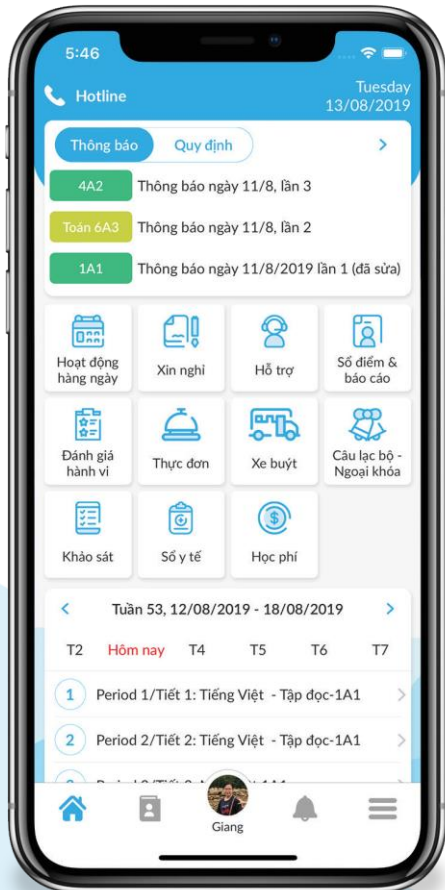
5:46

Hotline

Tuesday
13/08/2019

Thông báo Quy định

4A2 Thông báo ngày 11/8, lần 3

Toán 6A3 Thông báo ngày 11/8, lần 2

1A1 Thông báo ngày 11/8/2019 lần 1 (đã sửa)

Hoạt động hàng ngày
Xin nghỉ
Hỗ trợ
Sổ điểm & báo cáo
Đánh giá hành vi
Thực đơn
Xe buýt
Câu lạc bộ - Ngoại khóa
Khảo sát
Sổ y tế
Học phí

Tuần 53, 12/08/2019 - 18/08/2019

| T2 | Hôm nay | T4 | T5 | T6 | T7 |
|---|---|---|---|---|---|

1 Period 1/Tiết 1: Tiếng Việt - Tập đọc-1A1
2 Period 2/Tiết 2: Tiếng Việt - Tập đọc-1A1
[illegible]

Giang